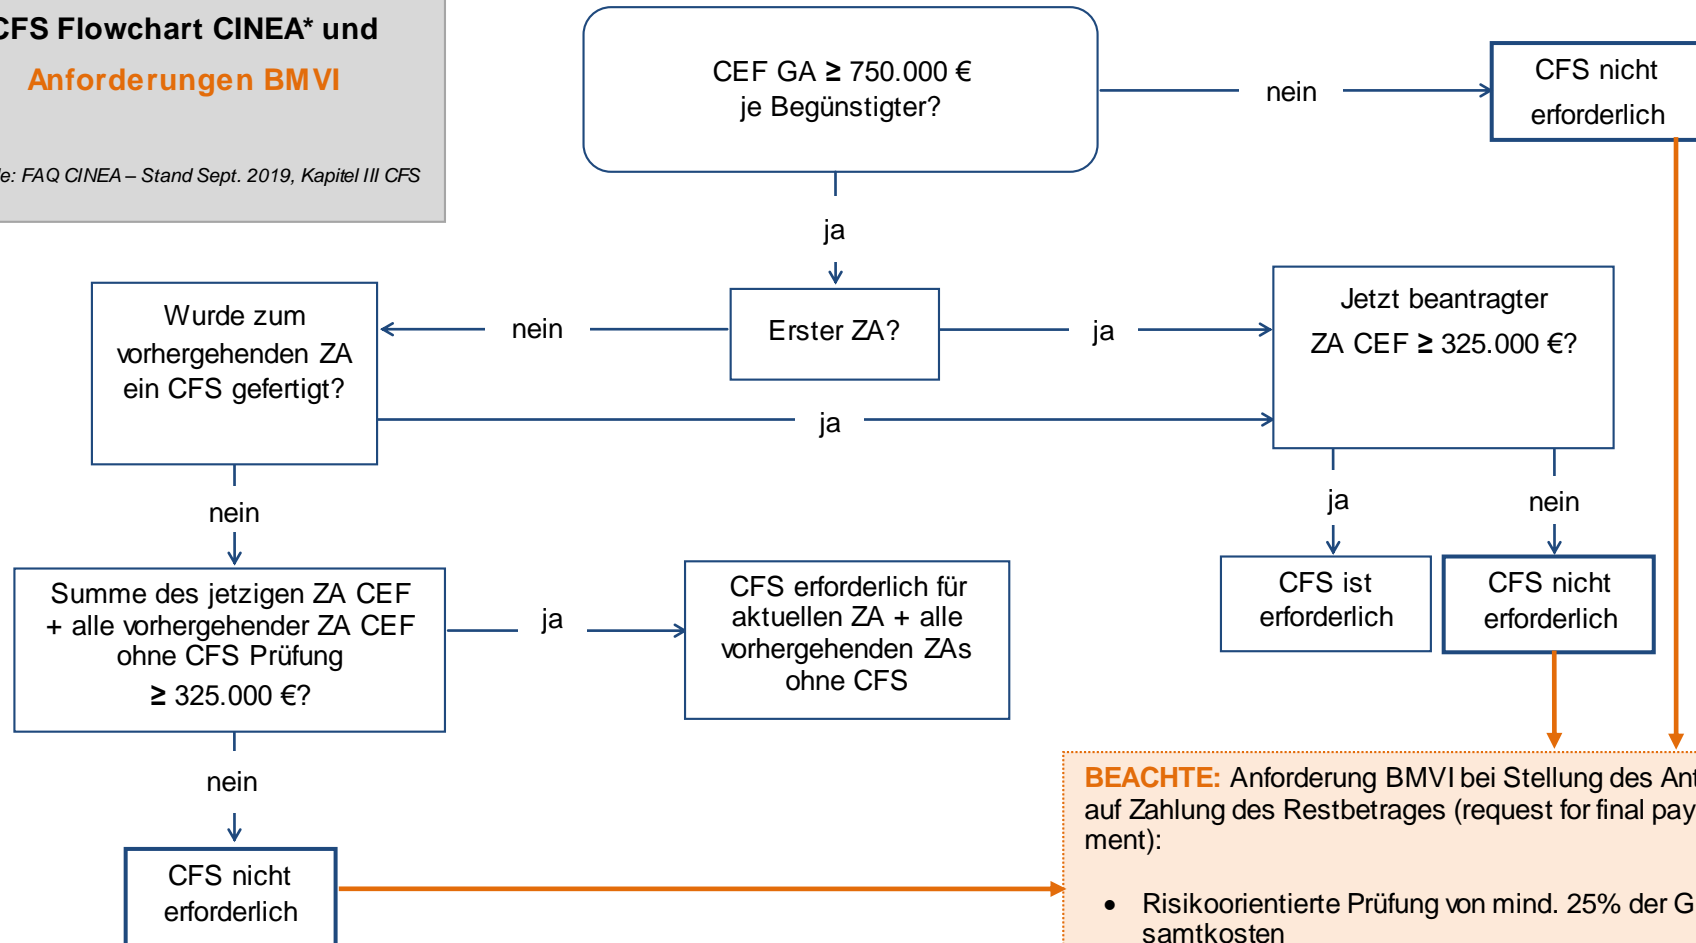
CFS Flowchart CINEA* und

Anforderungen BMVI

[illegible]e: FAQ CINEA – Stand Sept. 2019, Kapitel III CFS

CEF GA ≥ 750.000 € je Begünstigter?

nein

CFS nicht erforderlich

ja

Wurde zum vorhergehenden ZA ein CFS gefertigt?

nein

Erster ZA?

ja

Jetzt beantragter ZA CEF ≥ 325.000 €?

ja

nein

ja

nein

Summe des jetzigen ZA CEF + alle vorhergehender ZA CEF ohne CFS Prüfung ≥ 325.000 €?

ja

CFS erforderlich für aktuellen ZA + alle vorhergehenden ZAs ohne CFS

CFS ist erforderlich

CFS nicht erforderlich

nein

CFS nicht erforderlich

BEACHTE: Anforderung BMVI bei Stellung des Ant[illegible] auf Zahlung des Restbetrages (request for final pay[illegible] ment):

• Risikoorientierte Prüfung von mind. 25% der G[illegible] samtkosten